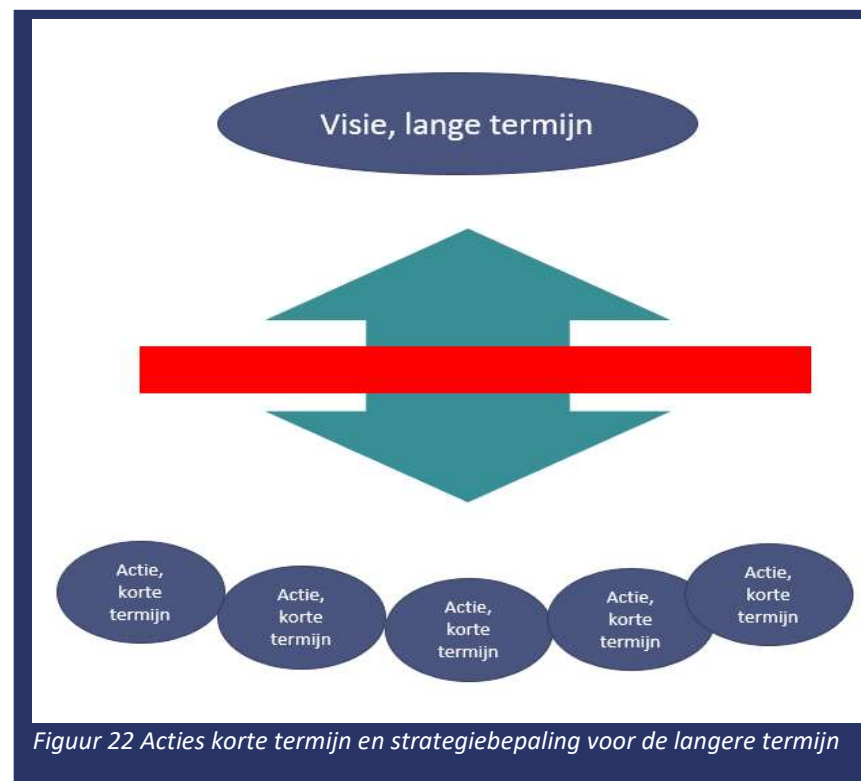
Visie, lange termijn

Actie, korte termijn

Actie, korte termijn

Actie, korte termijn

Actie, korte termijn

Actie, korte termijn

Figuur 22 Acties korte termijn en strategiebepaling voor de langere termijn